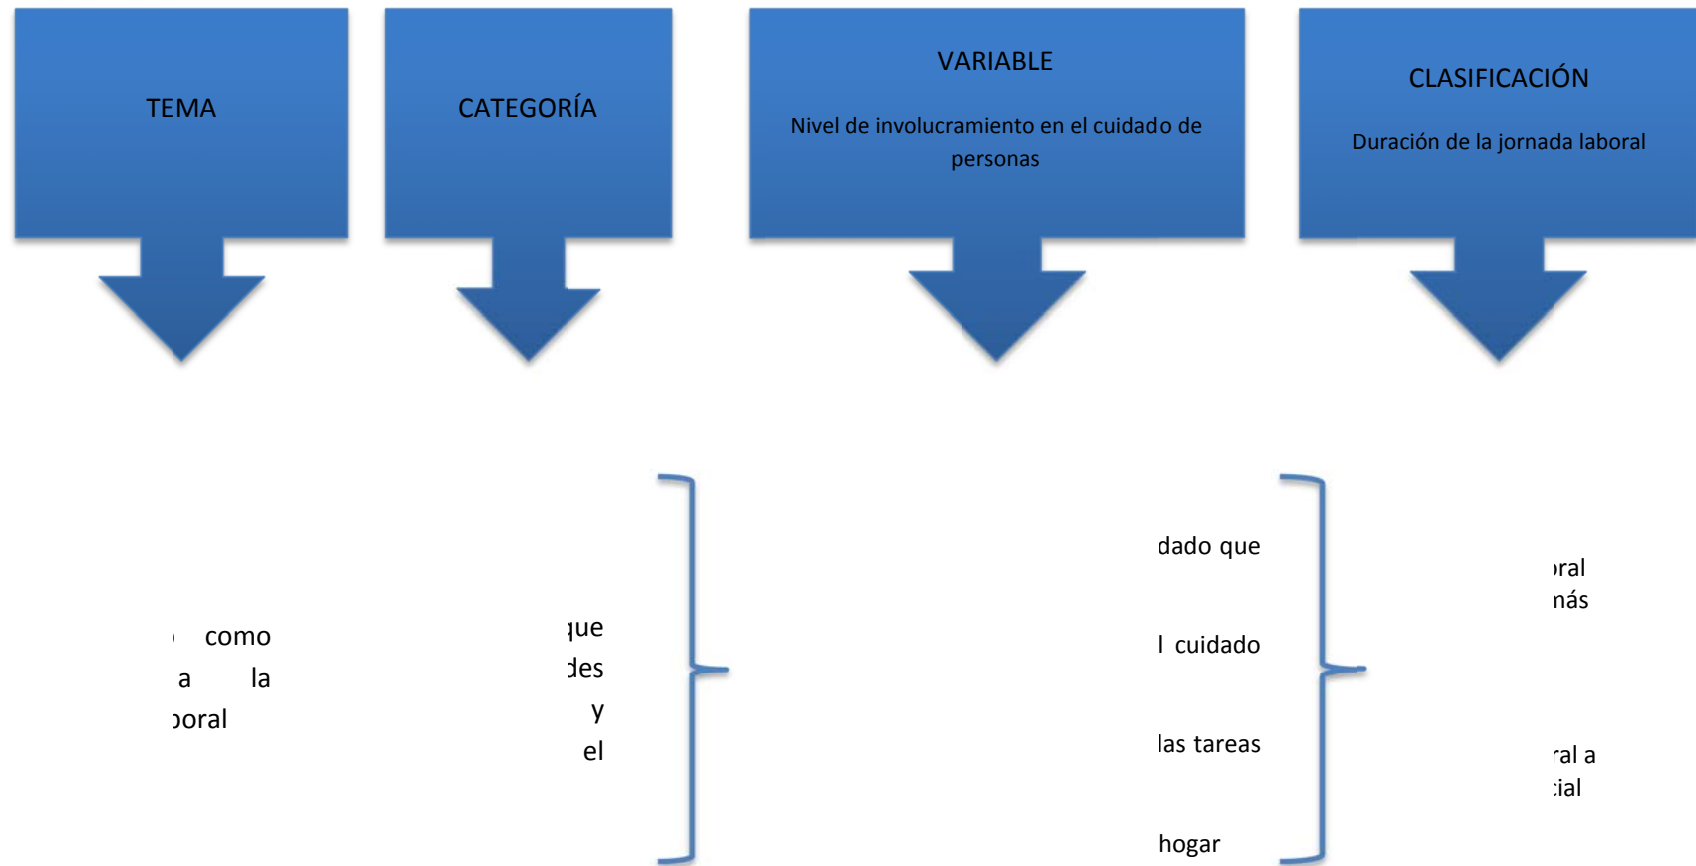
TEMA

CATEGORÍA

VARIABLE

Nivel de involucramiento en el cuidado de personas

CLASIFICACIÓN

Duración de la jornada laboral

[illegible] como
a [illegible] la
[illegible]oral

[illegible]ue
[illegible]des
y
el

dado que

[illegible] cuidado

las tareas

hogar

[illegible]oral
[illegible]nás

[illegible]ral a
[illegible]ial